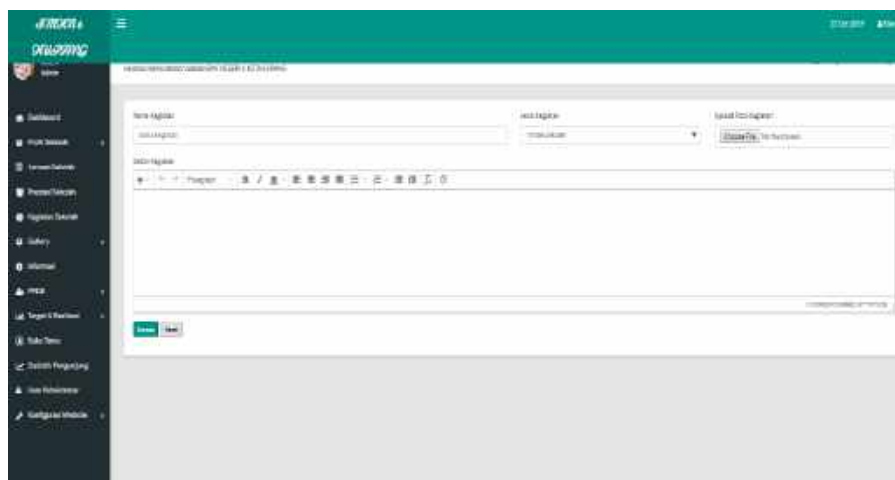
SIMDEN
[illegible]
Admin
Dashboard
Profil Sekolah
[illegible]
Prestasi Sekolah
Kegiatan Sekolah
Gallery
Informasi
PPDB
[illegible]
Buku Tamu
Statistik Pengunjung
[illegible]
Konfigurasi Website
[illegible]
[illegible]
Nama Kegiatan
Jenis Kegiatan
Upload Foto Kegiatan
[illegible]
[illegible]
Choose File No file chosen
Detail Kegiatan
Paragraph
Simpan
Batal